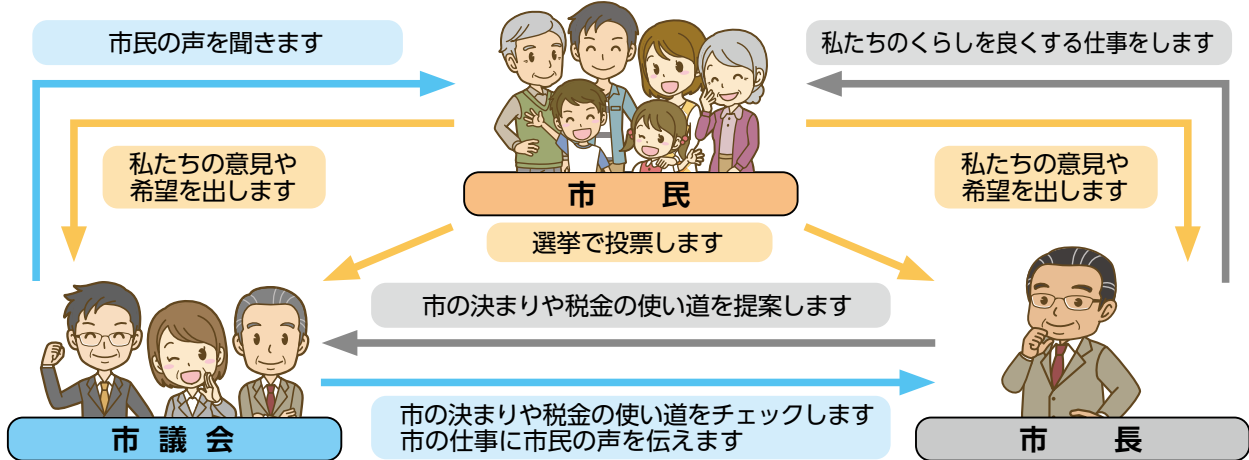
市民の声を聞きます

私たちのくらしを良くする仕事をします

私たちの意見や希望を出します

市　民

私たちの意見や希望を出します

選挙で投票します

市の決まりや税金の使い道を提案します

市の決まりや税金の使い道をチェックします
市の仕事に市民の声を伝えます

市議会

市　長